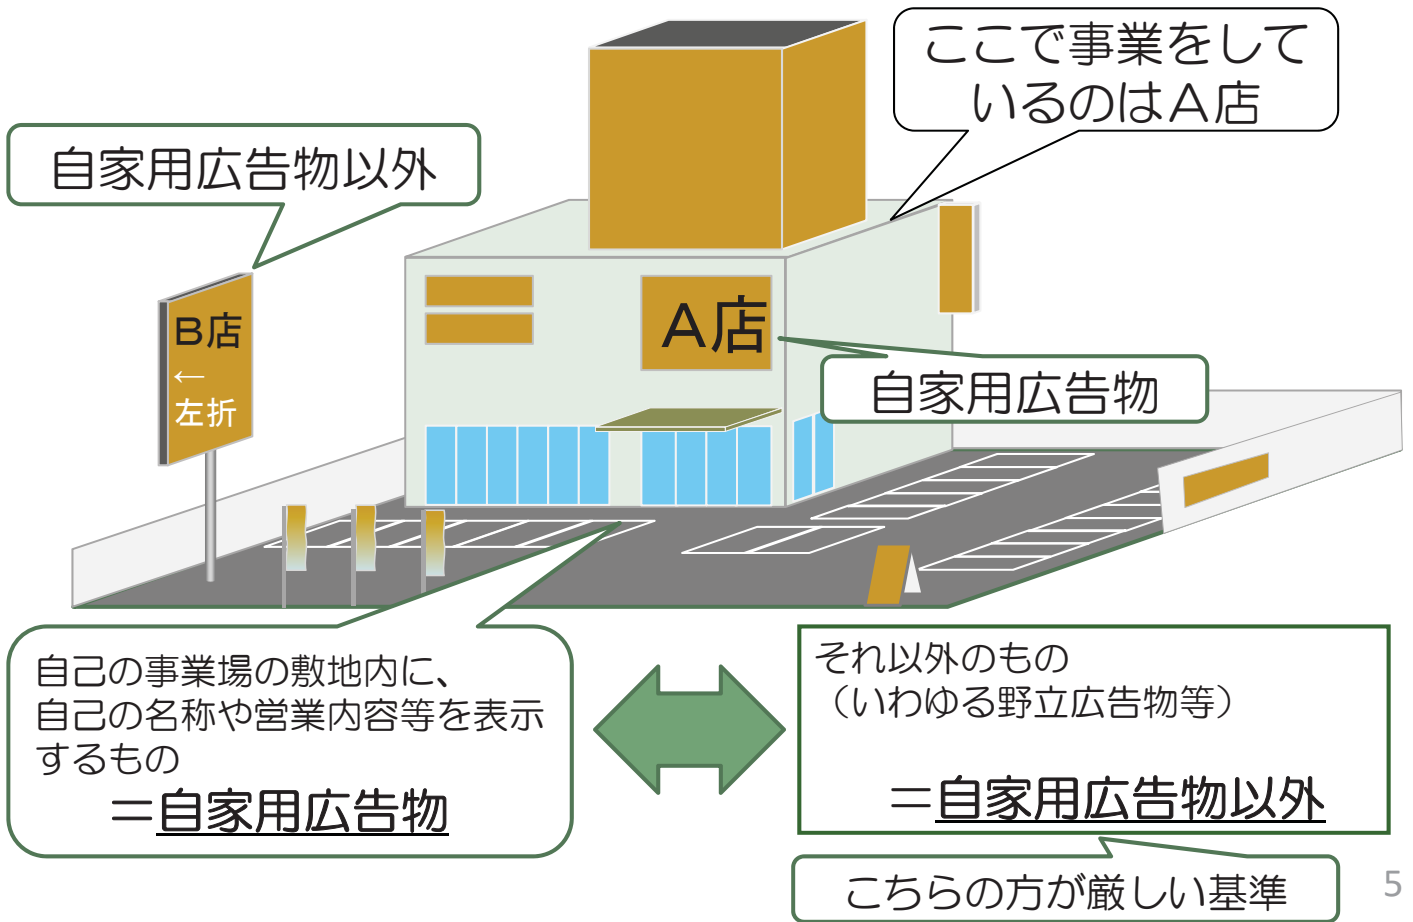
ここで事業をしているのはA店

自家用広告物以外

B店
←
左折

A店

自家用広告物

自己の事業場の敷地内に、自己の名称や営業内容等を表示するもの
＝自家用広告物

それ以外のもの
（いわゆる野立広告物等）

＝自家用広告物以外

こちらの方が厳しい基準

5